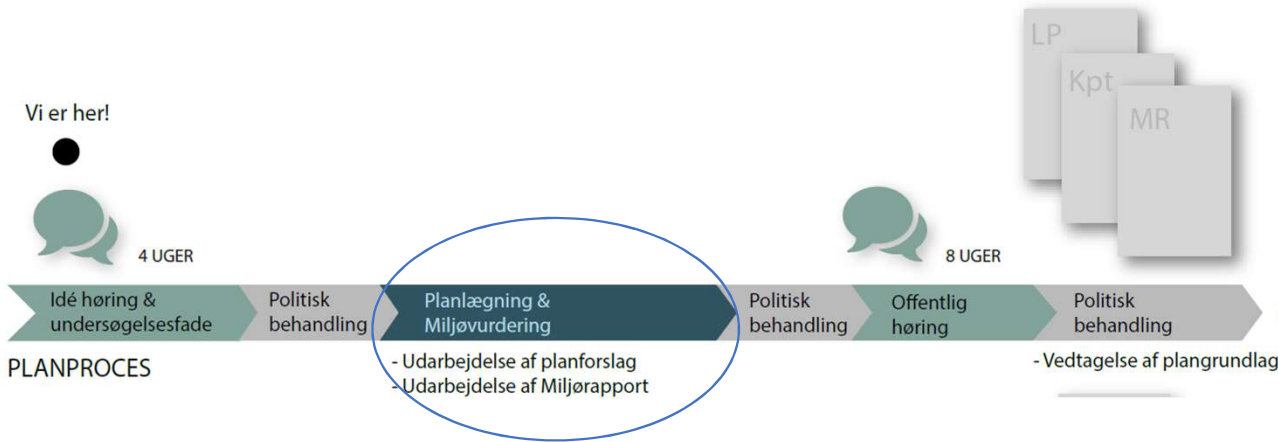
LP

Kpt

MR

Vi er her!

4 UGER

8 UGER

Idé høring & undersøgelsesfade

Politisk behandling

Planlægning & Miljøvurdering

Politisk behandling

Offentlig høring

Politisk behandling

PLANPROCES

- Udarbejdelse af planforslag
- Udarbejdelse af Miljørapport

- Vedtagelse af plangrundlag